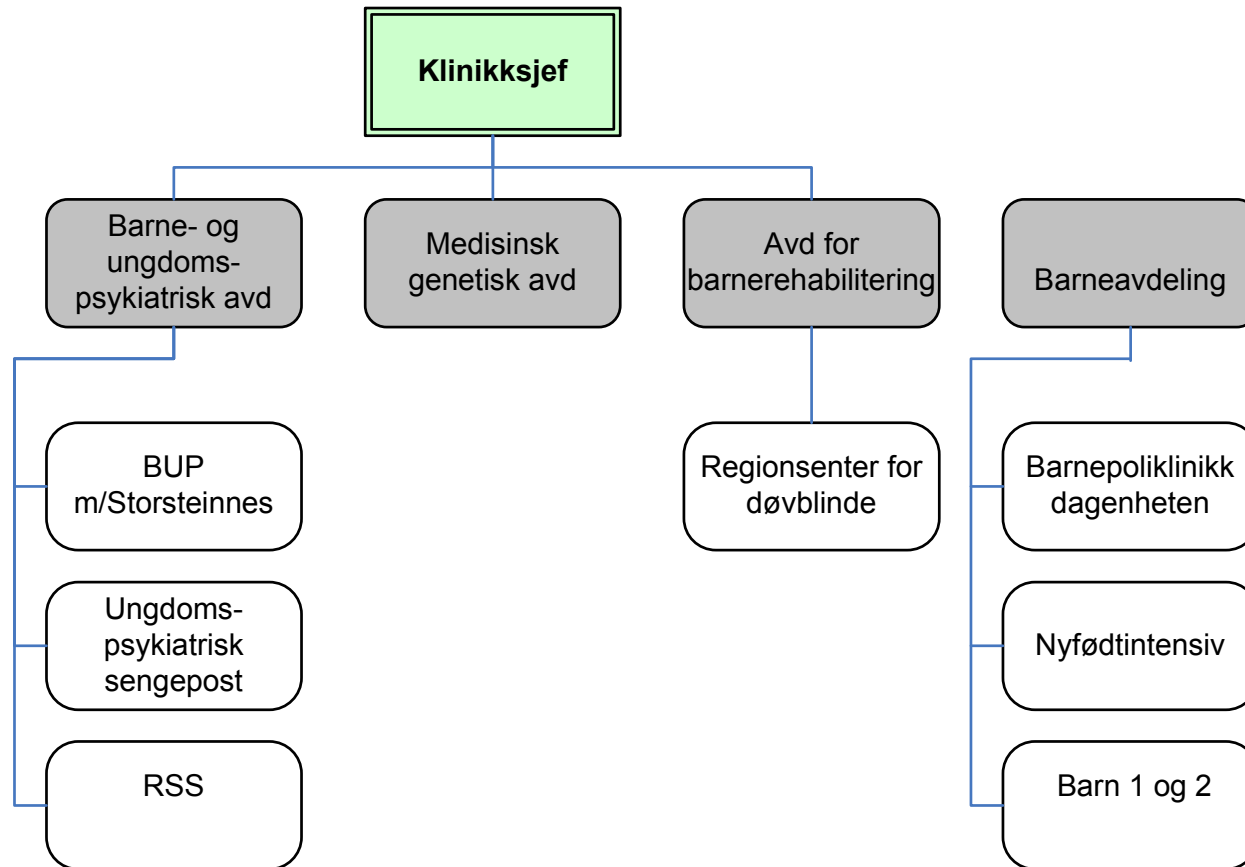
Klinikksjef

Barne- og ungdomspsykiatrisk avd

Medisinsk genetisk avd

Avd for barnerehabilitering

Barneavdeling

BUP m/Storsteinnes

Ungdomspsykiatrisk sengepost

RSS

Regionsenter for døvblinde

Barnepoliklinikk dagenheten

Nyfødtintensiv

Barn 1 og 2